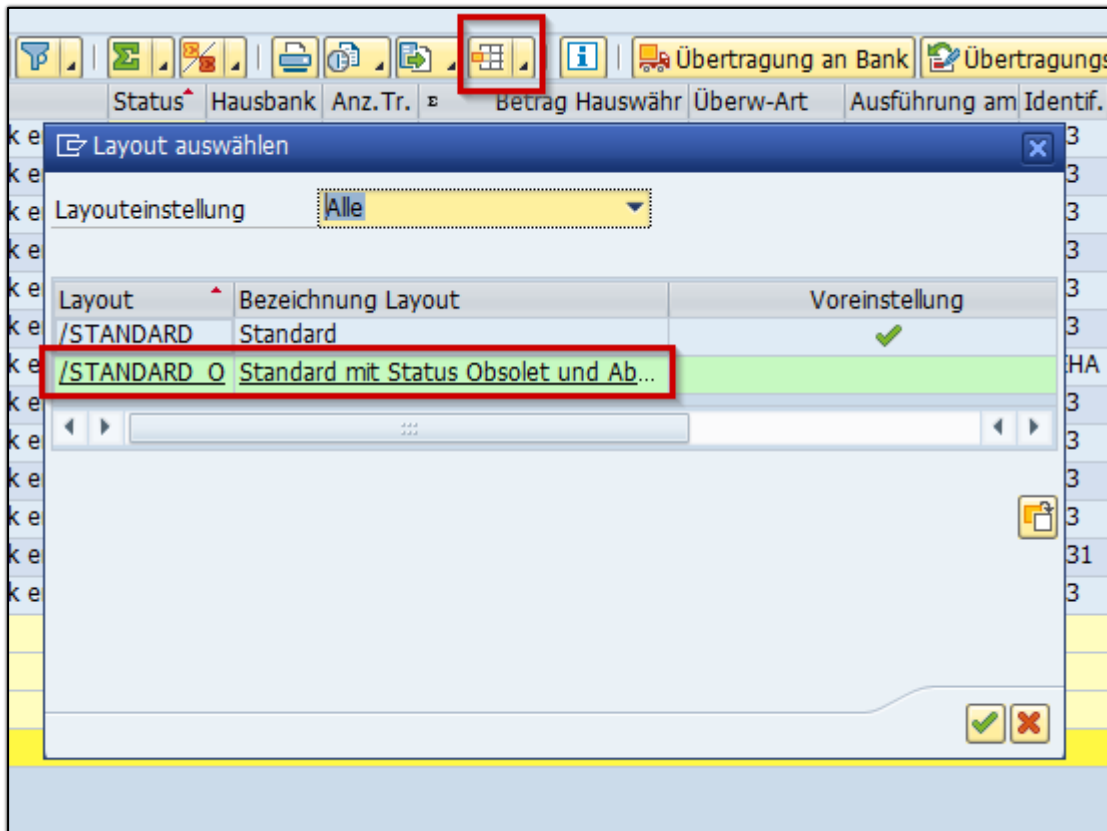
Übertragung an Bank Übertragungs

Status Hausbank Anz.Tr. Betrag Hauswähr Überw-Art Ausführung am Identif.

Layout auswählen

Layouteinstellung Alle

| Layout | Bezeichnung Layout | Voreinstellung |
|---|---|---|
| /STANDARD | Standard | ✔ |
| /STANDARD_O | Standard mit Status Obsolet und Ab... | |

k e 3
k e 3
k e 3
k e 3
k e 3
k e 3
k e HA
k e 3
k e 3
k e 3
k e 3
k e 31
k e 3